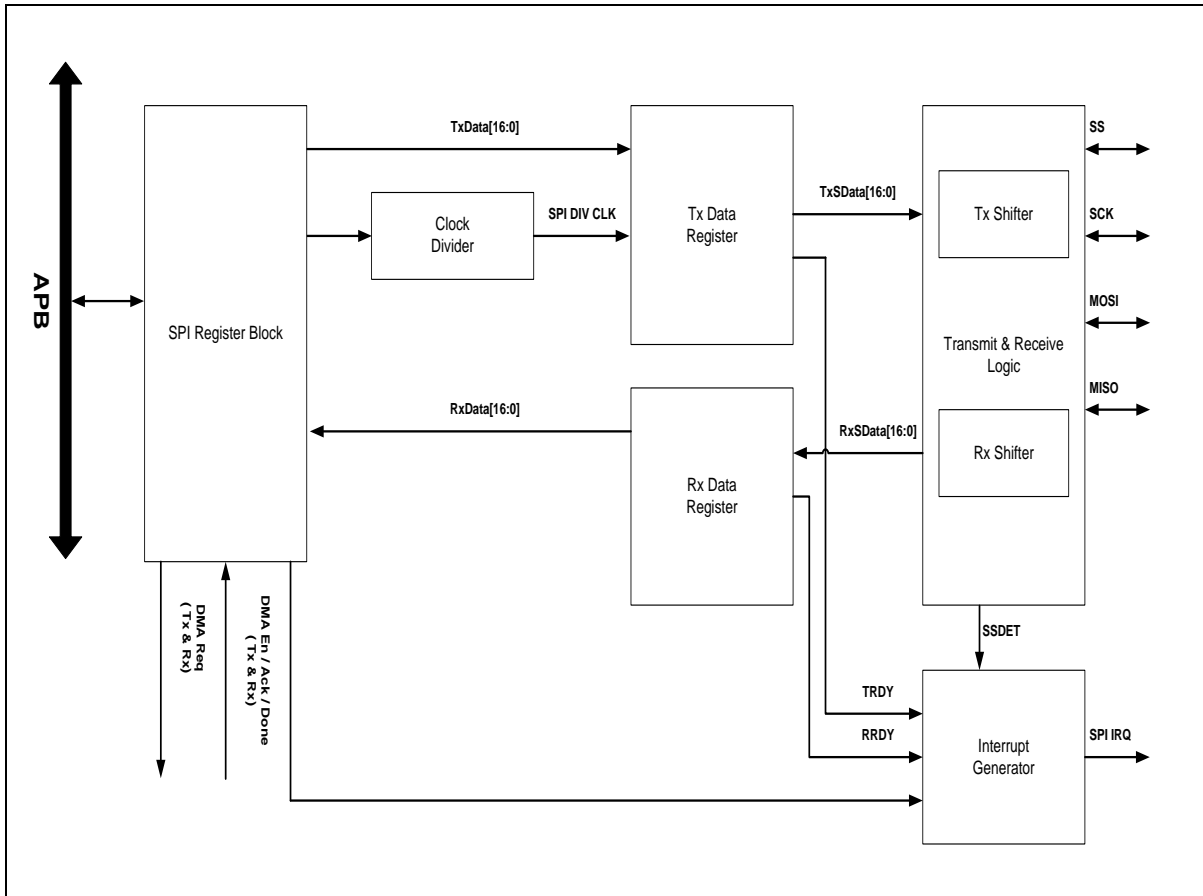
APB

SPI Register Block

TxData[16:0]

Clock Divider

SPI DIV CLK

Tx Data Register

TxSData[16:0]

Tx Shifter

Transmit & Receive Logic

Rx Shifter

SS

SCK

MOSI

MISO

RxData[16:0]

Rx Data Register

RxSData[16:0]

DMA Req ( Tx & Rx)

DMA En / Ack / Done ( Tx & Rx)

SSDET

TRDY

RRDY

Interrupt Generator

SPI IRQ